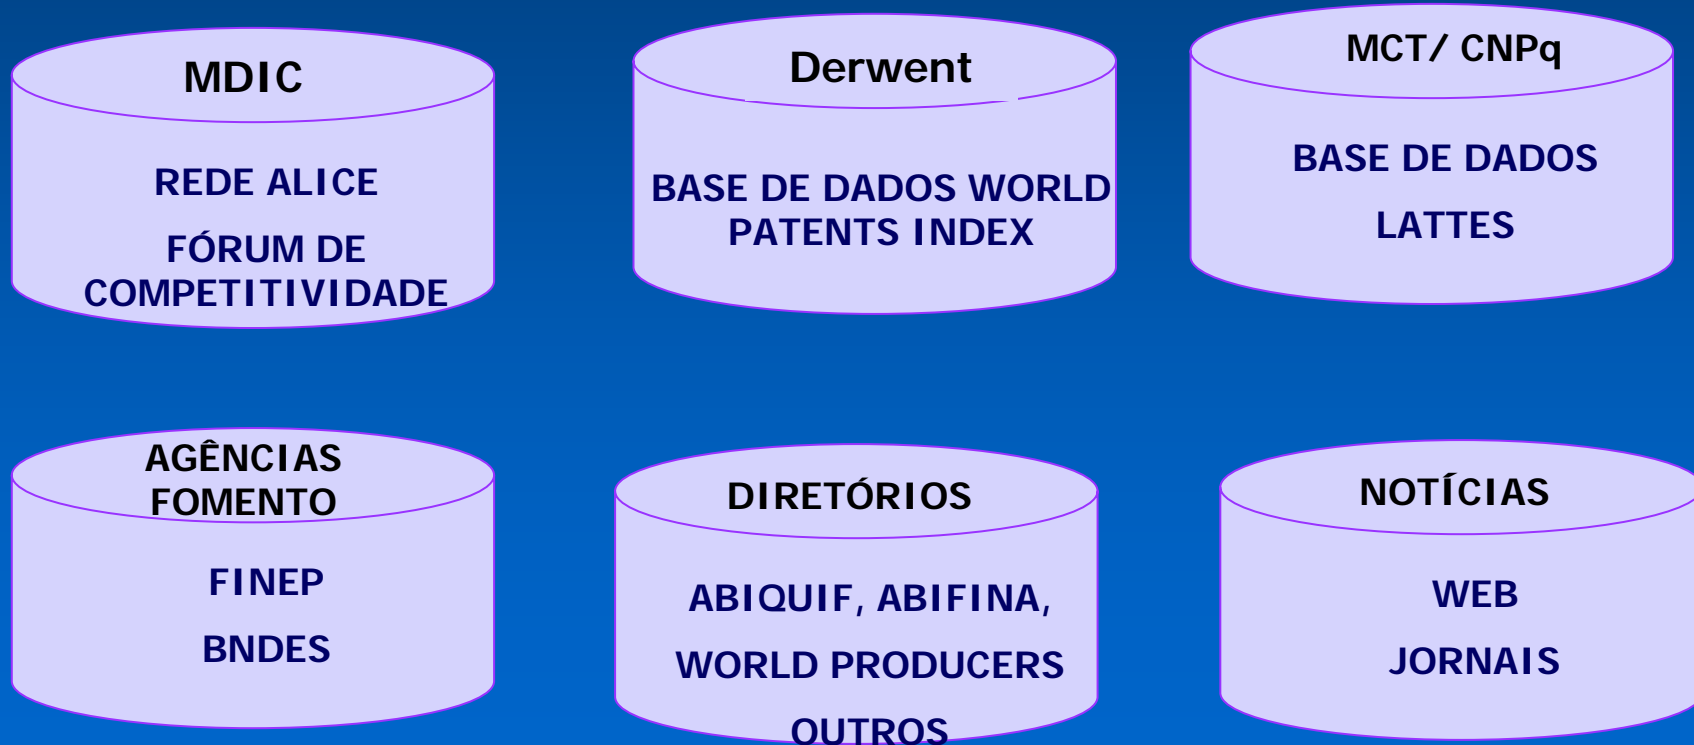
MDIC

REDE ALICE

FÓRUM DE COMPETITIVIDADE

Derwent

BASE DE DADOS WORLD PATENTS INDEX

MCT/ CNPq

BASE DE DADOS

LATTES

AGÊNCIAS FOMENTO

FINEP

BNDES

DIRETÓRIOS

ABIQUIF, ABIFINA,

WORLD PRODUCERS

OUTROS

NOTÍCIAS

WEB

JORNAIS